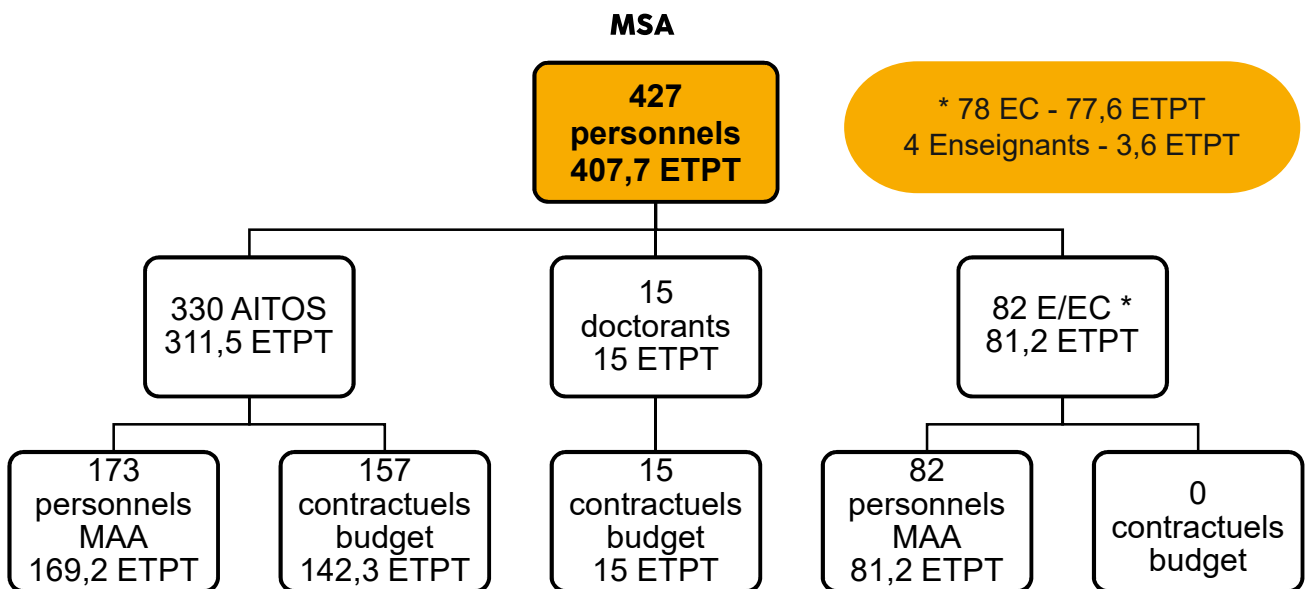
MSA

427 personnels 407,7 ETPT

* 78 EC - 77,6 ETPT
4 Enseignants - 3,6 ETPT

330 AITOS 311,5 ETPT

15 doctorants 15 ETPT

82 E/EC * 81,2 ETPT

173 personnels MAA 169,2 ETPT

157 contractuels budget 142,3 ETPT

15 contractuels budget 15 ETPT

82 personnels MAA 81,2 ETPT

0 contractuels budget